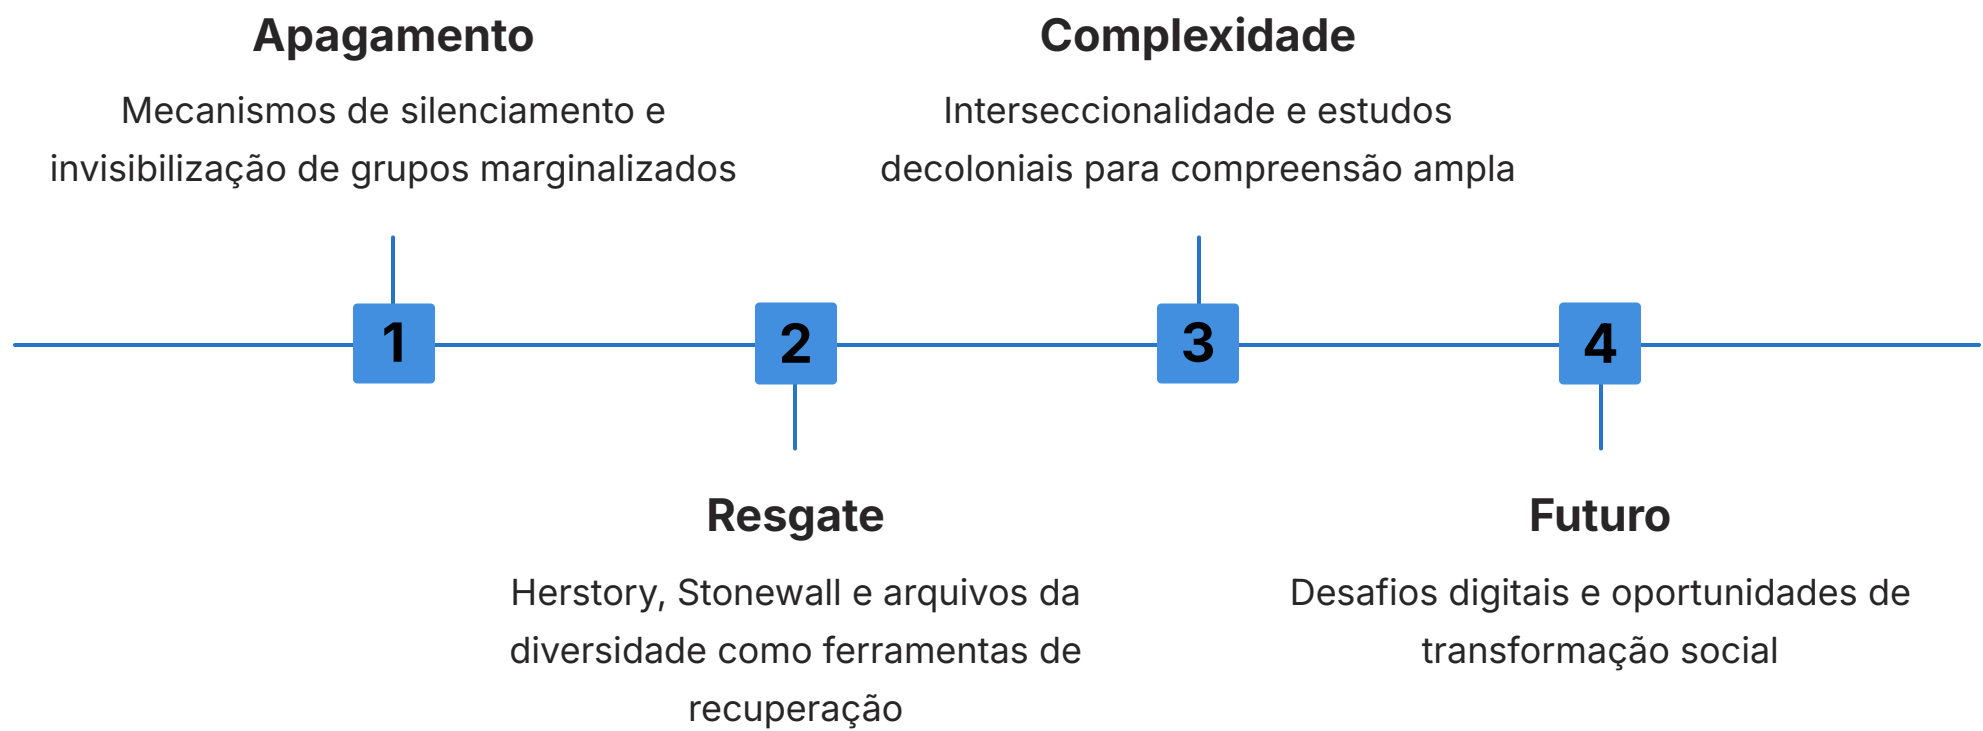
Apagamento

Mecanismos de silenciamento e invisibilização de grupos marginalizados

Complexidade

Interseccionalidade e estudos decoloniais para compreensão ampla

1

2

3

4

Resgate

Herstory, Stonewall e arquivos da diversidade como ferramentas de recuperação

Futuro

Desafios digitais e oportunidades de transformação social